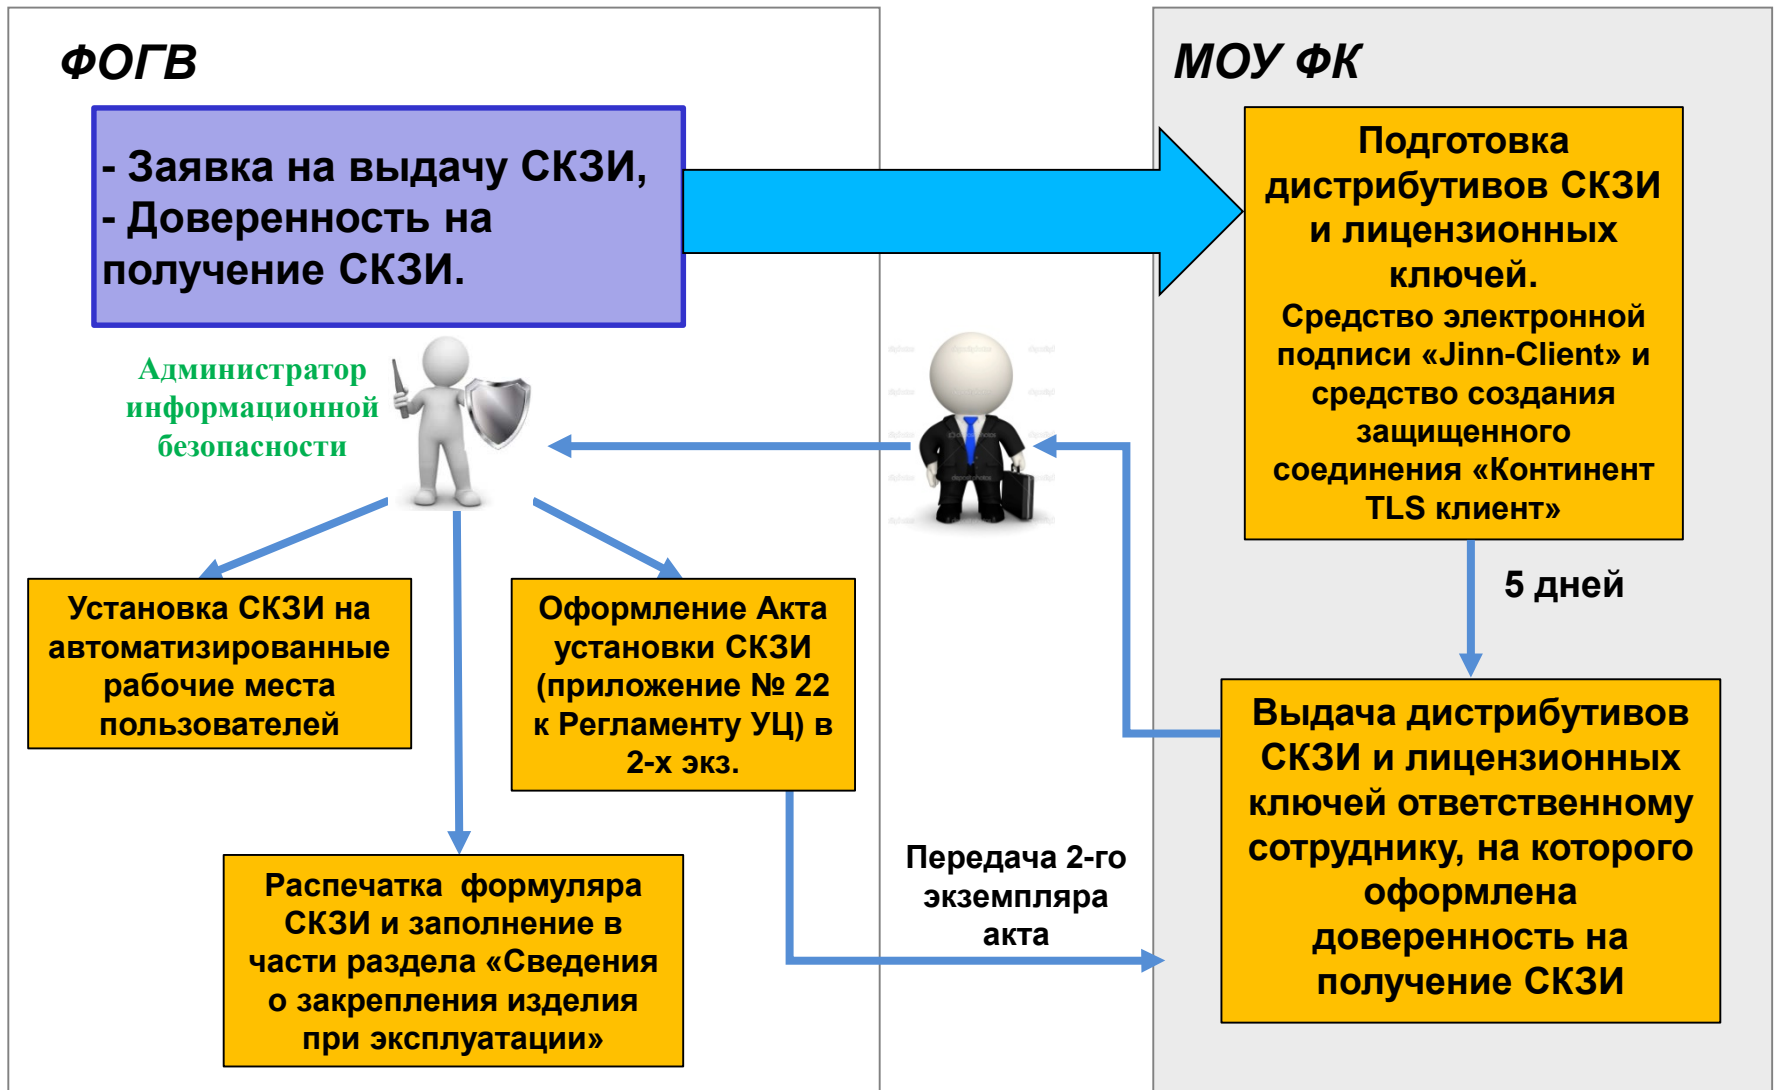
ФОГВ

МОУ ФК

- Заявка на выдачу СКЗИ,
- Доверенность на получение СКЗИ.

Подготовка дистрибутивов СКЗИ и лицензионных ключей.
Средство электронной подписи «Jinn-Client» и средство создания защищенного соединения «Континент TLS клиент»

Администратор информационной безопасности

5 дней

Установка СКЗИ на автоматизированные рабочие места пользователей

Оформление Акта установки СКЗИ (приложение № 22 к Регламенту УЦ) в 2-х экз.

Выдача дистрибутивов СКЗИ и лицензионных ключей ответственному сотруднику, на которого оформлена доверенность на получение СКЗИ

Передача 2-го экземпляра акта

Распечатка формуляра СКЗИ и заполнение в части раздела «Сведения о закрепления изделия при эксплуатации»